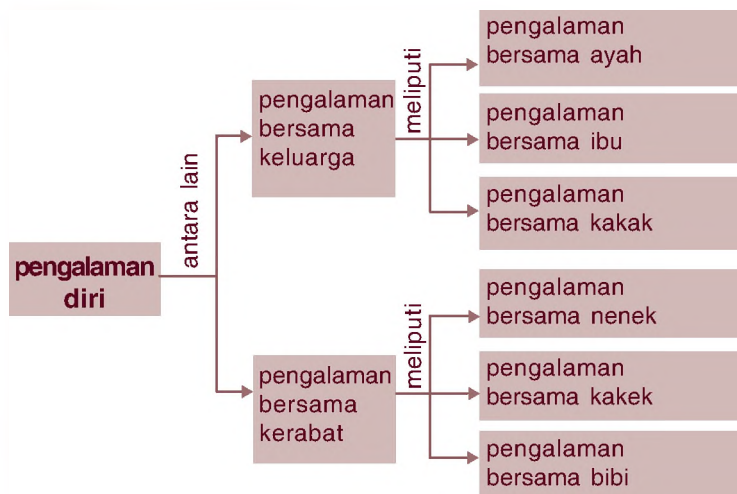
pengalaman diri

antara lain

pengalaman bersama keluarga

meliputi

pengalaman bersama ayah

pengalaman bersama ibu

pengalaman bersama kakak

pengalaman bersama kerabat

meliputi

pengalaman bersama nenek

pengalaman bersama kakek

pengalaman bersama bibi